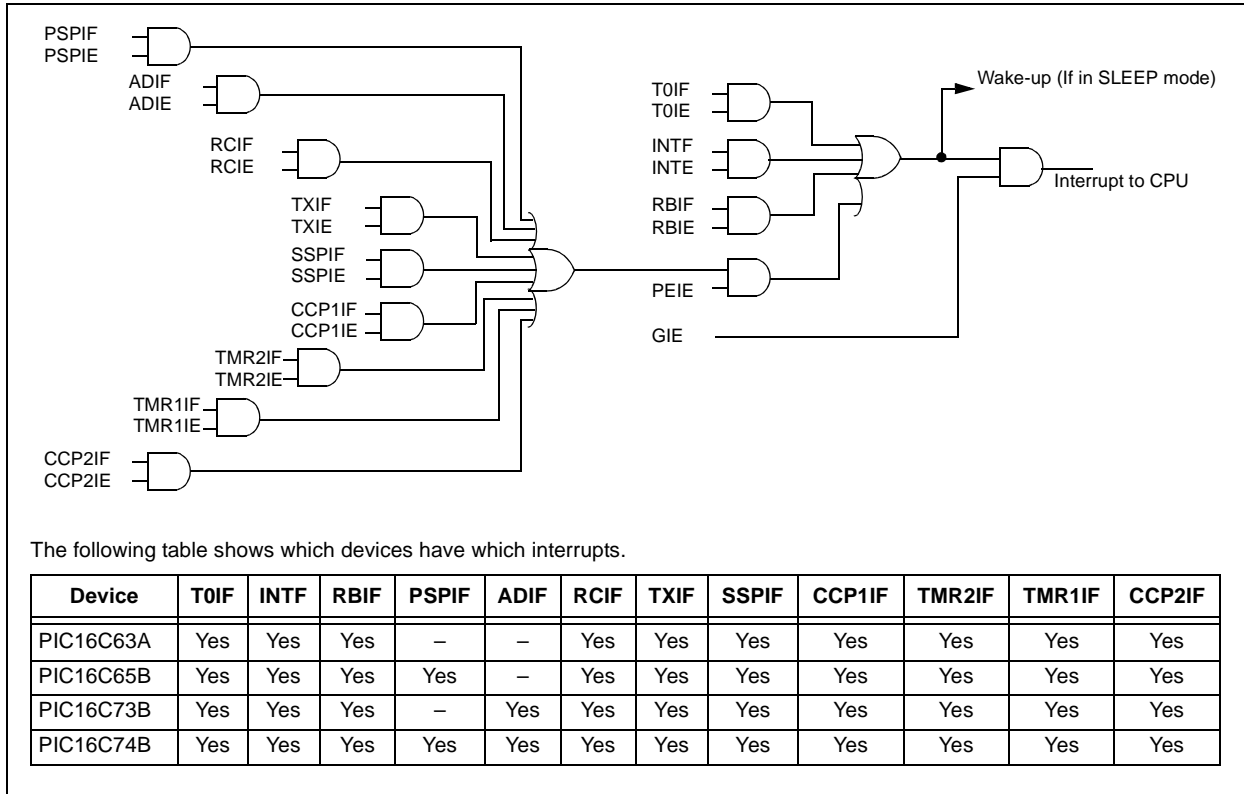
PSPIF
PSPIE
ADIF
ADIE
RCIF
RCIE
TXIF
TXIE
SSPIF
SSPIE
CCP1IF
CCP1IE
TMR2IF
TMR2IE
TMR1IF
TMR1IE
CCP2IF
CCP2IE
T0IF
T0IE
INTF
INTE
RBIF
RBIE
PEIE
GIE
Wake-up (If in SLEEP mode)
Interrupt to CPU

The following table shows which devices have which interrupts.

| Device | T0IF | INTF | RBIF | PSPIF | ADIF | RCIF | TXIF | SSPIF | CCP1IF | TMR2IF | TMR1IF | CCP2IF |
|---|---|---|---|---|---|---|---|---|---|---|---|---|
| PIC16C63A | Yes | Yes | Yes | – | – | Yes | Yes | Yes | Yes | Yes | Yes | Yes |
| PIC16C65B | Yes | Yes | Yes | Yes | – | Yes | Yes | Yes | Yes | Yes | Yes | Yes |
| PIC16C73B | Yes | Yes | Yes | – | Yes | Yes | Yes | Yes | Yes | Yes | Yes | Yes |
| PIC16C74B | Yes | Yes | Yes | Yes | Yes | Yes | Yes | Yes | Yes | Yes | Yes | Yes |